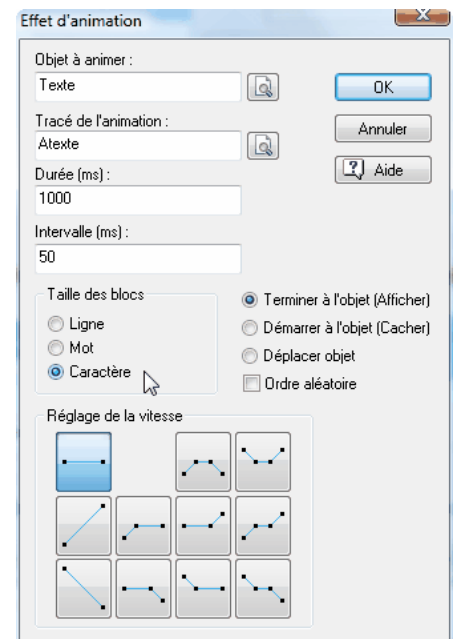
Effet d'animation

Objet à animer :

Texte

OK

Tracé de l'animation :

Atexte

Annuler

Aide

Durée (ms) :

1000

Intervalle (ms) :

50

Taille des blocs

Ligne

Mot

Caractère

Terminer à l'objet (Afficher)

Démarrer à l'objet (Cacher)

Déplacer objet

Ordre aléatoire

Réglage de la vitesse